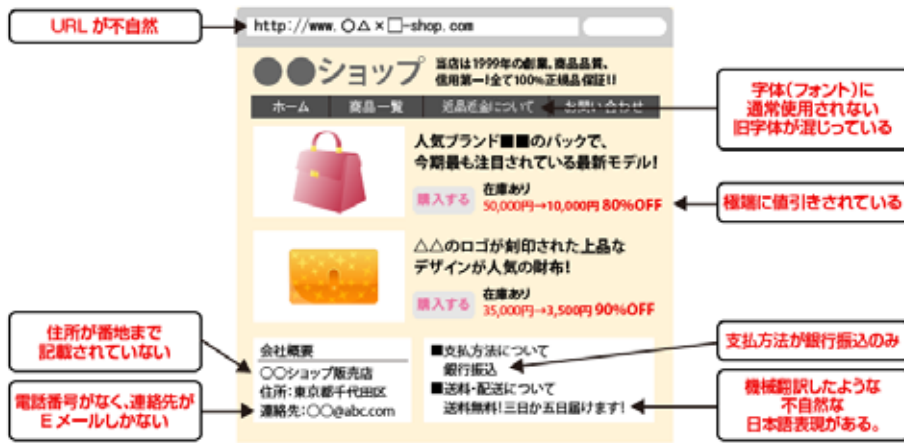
URL が不自然

http://www.○△×□-shop.com

●●ショップ

当店は1999年の創業。商品品質、信用第一!全て100%正規品保証!!

ホーム　商品一覧　返品送金について　お問い合わせ

字体(フォント)に通常使用されない旧字体が混じっている

人気ブランド■■のバックで、今期最も注目されている最新モデル!

購入する　在庫あり　50,000円→10,000円 80%OFF

極端に値引きされている

△△のロゴが刻印された上品なデザインが人気の財布!

購入する　在庫あり　35,000円→3,500円 90%OFF

住所が番地まで記載されていない

会社概要
○○ショップ販売店
住所:東京都千代田区
連絡先:○○@abc.com

電話番号がなく、連絡先がEメールしかない

■支払方法について
銀行振込
■送料・配送について
送料無料!三日か五日届けます!

支払方法が銀行振込のみ

機械翻訳したような不自然な日本語表現がある。